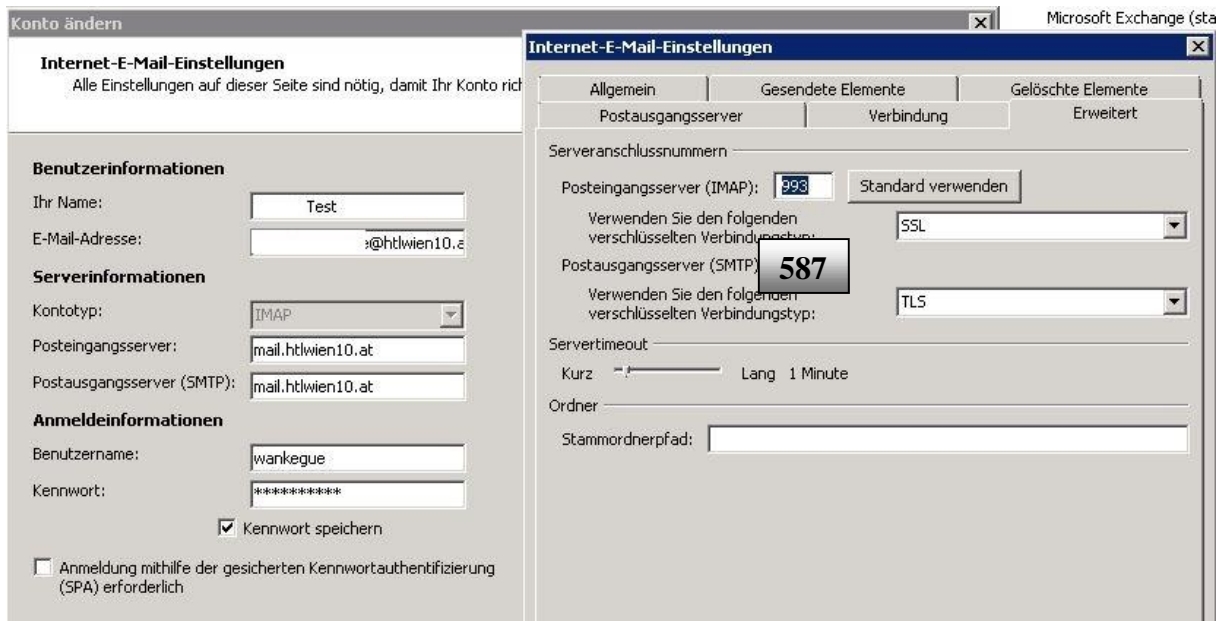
Konto ändern

Microsoft Exchange (sta

Internet-E-Mail-Einstellungen
Alle Einstellungen auf dieser Seite sind nötig, damit Ihr Konto rich

Benutzerinformationen
Ihr Name: Test
E-Mail-Adresse: @htlwien10.a

Serverinformationen
Kontotyp: IMAP
Posteingangsserver: mail.htlwien10.at
Postausgangsserver (SMTP): mail.htlwien10.at

Anmeldeinformationen
Benutzername: wankegue
Kennwort: **********

Kennwort speichern

Anmeldung mithilfe der gesicherten Kennwortauthentifizierung (SPA) erforderlich

Internet-E-Mail-Einstellungen

Allgemein | Gesendete Elemente | Gelöschte Elemente
Postausgangsserver | Verbindung | Erweitert

Serveranschlussnummern
Posteingangsserver (IMAP): 993 Standard verwenden
Verwenden Sie den folgenden verschlüsselten Verbindungstyp: SSL
Postausgangsserver (SMTP) 587
Verwenden Sie den folgenden verschlüsselten Verbindungstyp: TLS

Servertimeout
Kurz Lang 1 Minute

Ordner
Stammordnerpfad: